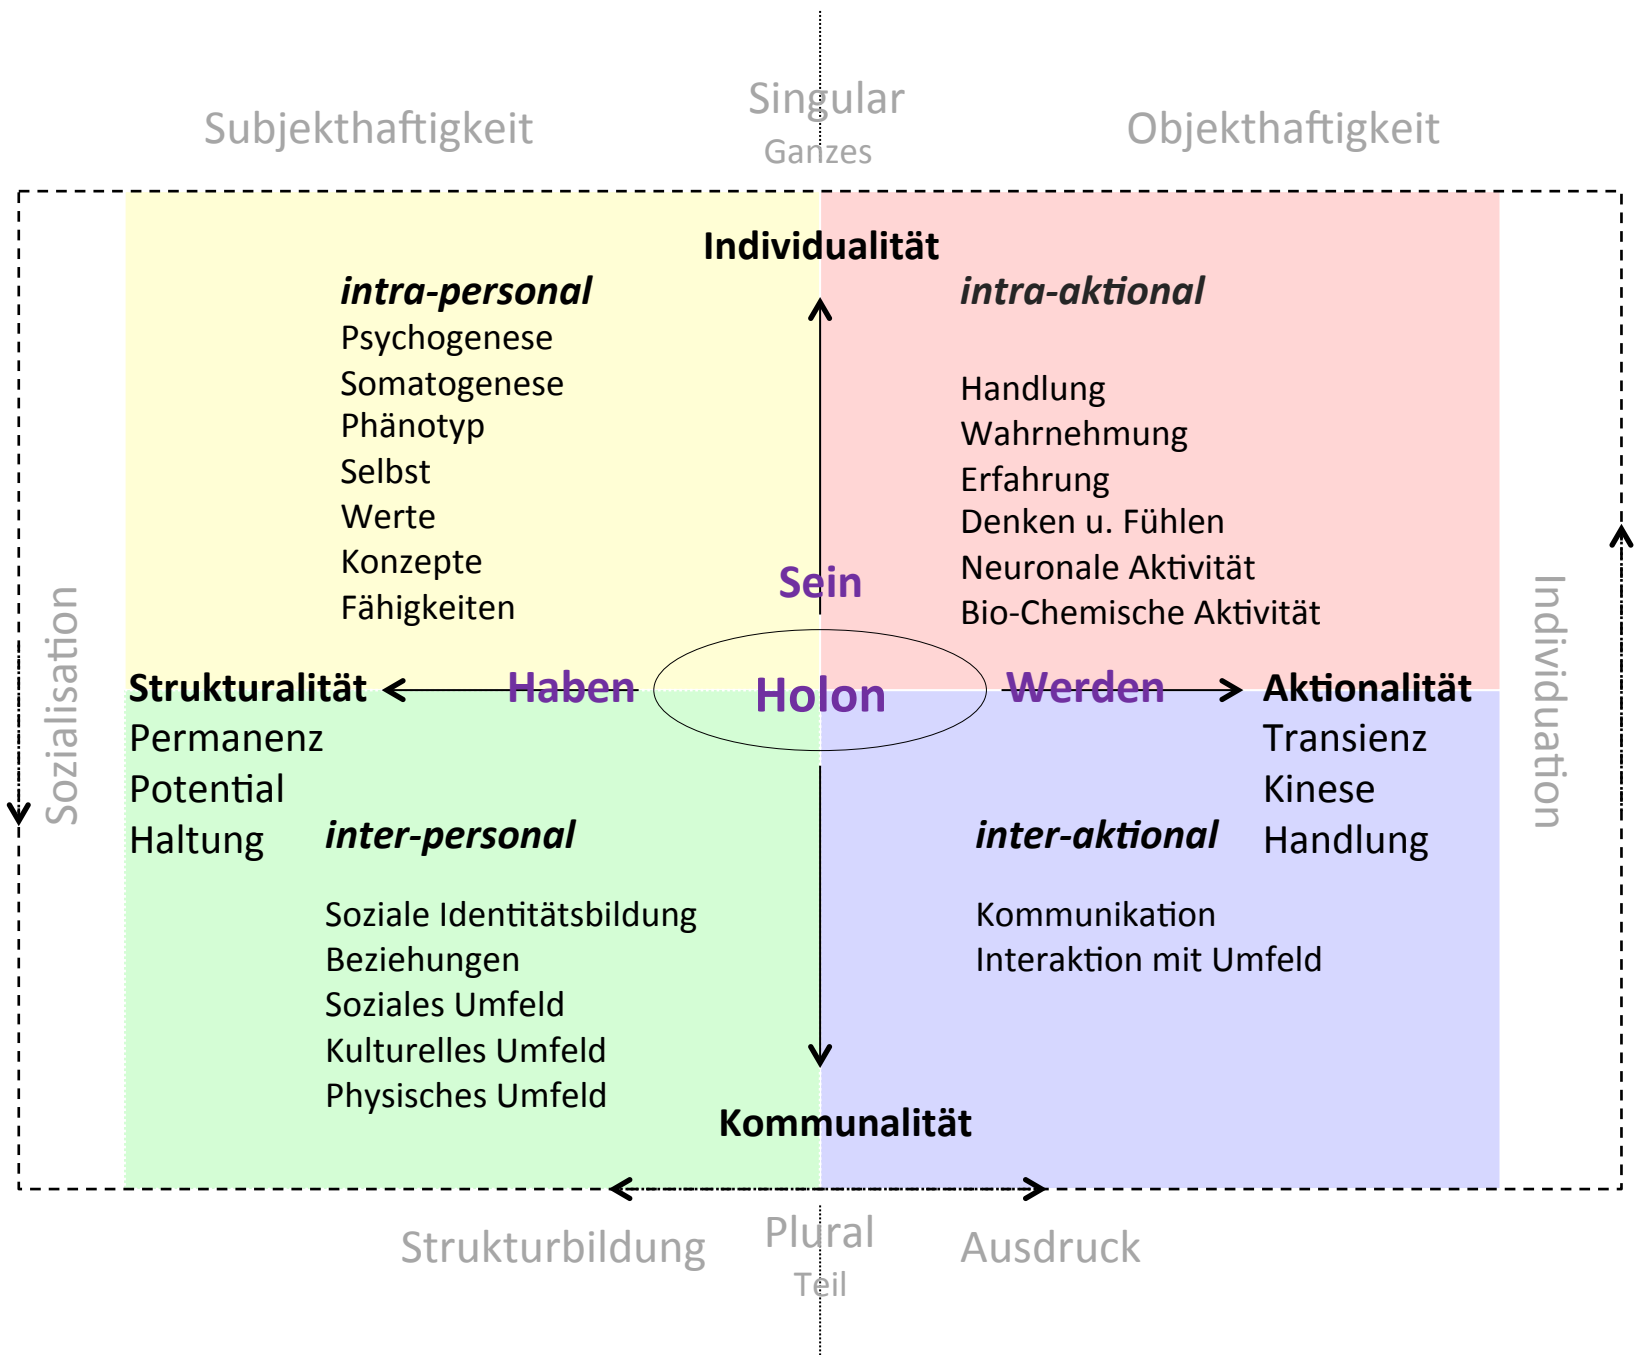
Subjekthaftigkeit

Singular
Ganzes

Objekthaftigkeit

Individualität

intra-personal
Psychogenese
Somatogenese
Phänotyp
Selbst
Werte
Konzepte
Fähigkeiten

intra-aktional

Handlung
Wahrnehmung
Erfahrung
Denken u. Fühlen
Neuronale Aktivität
Bio-Chemische Aktivität

Sein

Sozialisation

Individuation

Strukturalität

Haben

Holon

Werden

Aktionalität

Permanenz
Potential
Haltung

inter-personal

Transienz
Kinese
Handlung

inter-aktional

Soziale Identitätsbildung
Beziehungen
Soziales Umfeld
Kulturelles Umfeld
Physisches Umfeld

Kommunikation
Interaktion mit Umfeld

Kommunalität

Strukturbildung

Plural
Teil

Ausdruck